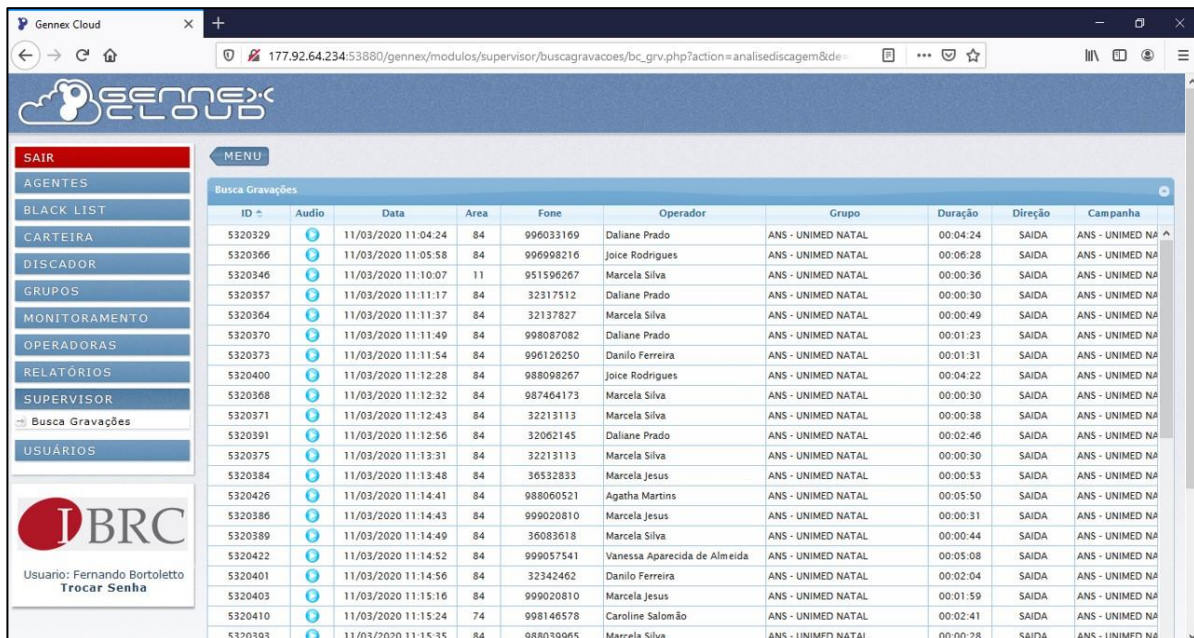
Gennex Cloud

177.92.64.234:53880/gennex/modulos/supervisor/buscagravacoes/bc_grv.php?action=analisediscagem&de=

GENNEX CLOUD

SAIR
AGENTES
BLACK LIST
CARTEIRA
DISCADOR
GRUPOS
MONITORAMENTO
OPERADORAS
RELATÓRIOS
SUPERVISOR
Busca Gravações
USUÁRIOS

IBRC

Usuario: Fernando Bortoletto
Trocar Senha

MENU

Busca Gravações

| ID | Audio | Data | Area | Fone | Operador | Grupo | Duração | Direção | Campanha |
|---|---|---|---|---|---|---|---|---|---|
| 5320329 | | 11/03/2020 11:04:24 | 84 | 996033169 | Daliane Prado | ANS - UNIMED NATAL | 00:04:24 | SAIDA | ANS - UNIMED NA |
| 5320366 | | 11/03/2020 11:05:58 | 84 | 996998216 | Joice Rodrigues | ANS - UNIMED NATAL | 00:06:28 | SAIDA | ANS - UNIMED NA |
| 5320346 | | 11/03/2020 11:10:07 | 11 | 951596267 | Marcela Silva | ANS - UNIMED NATAL | 00:00:36 | SAIDA | ANS - UNIMED NA |
| 5320357 | | 11/03/2020 11:11:17 | 84 | 32317512 | Daliane Prado | ANS - UNIMED NATAL | 00:00:30 | SAIDA | ANS - UNIMED NA |
| 5320364 | | 11/03/2020 11:11:37 | 84 | 32137827 | Marcela Silva | ANS - UNIMED NATAL | 00:00:49 | SAIDA | ANS - UNIMED NA |
| 5320370 | | 11/03/2020 11:11:49 | 84 | 998087082 | Daliane Prado | ANS - UNIMED NATAL | 00:01:23 | SAIDA | ANS - UNIMED NA |
| 5320373 | | 11/03/2020 11:11:54 | 84 | 996126250 | Danilo Ferreira | ANS - UNIMED NATAL | 00:01:31 | SAIDA | ANS - UNIMED NA |
| 5320400 | | 11/03/2020 11:12:28 | 84 | 988098267 | Joice Rodrigues | ANS - UNIMED NATAL | 00:04:22 | SAIDA | ANS - UNIMED NA |
| 5320368 | | 11/03/2020 11:12:32 | 84 | 987464173 | Marcela Silva | ANS - UNIMED NATAL | 00:00:30 | SAIDA | ANS - UNIMED NA |
| 5320371 | | 11/03/2020 11:12:43 | 84 | 32213113 | Marcela Silva | ANS - UNIMED NATAL | 00:00:38 | SAIDA | ANS - UNIMED NA |
| 5320391 | | 11/03/2020 11:12:56 | 84 | 32062145 | Daliane Prado | ANS - UNIMED NATAL | 00:02:46 | SAIDA | ANS - UNIMED NA |
| 5320375 | | 11/03/2020 11:13:31 | 84 | 32213113 | Marcela Silva | ANS - UNIMED NATAL | 00:00:30 | SAIDA | ANS - UNIMED NA |
| 5320384 | | 11/03/2020 11:13:48 | 84 | 36532833 | Marcela Jesus | ANS - UNIMED NATAL | 00:00:53 | SAIDA | ANS - UNIMED NA |
| 5320426 | | 11/03/2020 11:14:41 | 84 | 988060521 | Agatha Martins | ANS - UNIMED NATAL | 00:05:50 | SAIDA | ANS - UNIMED NA |
| 5320386 | | 11/03/2020 11:14:43 | 84 | 999020810 | Marcela Jesus | ANS - UNIMED NATAL | 00:00:31 | SAIDA | ANS - UNIMED NA |
| 5320389 | | 11/03/2020 11:14:49 | 84 | 36083618 | Marcela Silva | ANS - UNIMED NATAL | 00:00:44 | SAIDA | ANS - UNIMED NA |
| 5320422 | | 11/03/2020 11:14:52 | 84 | 999057541 | Vanessa Aparecida de Almeida | ANS - UNIMED NATAL | 00:05:08 | SAIDA | ANS - UNIMED NA |
| 5320401 | | 11/03/2020 11:14:56 | 84 | 32342462 | Danilo Ferreira | ANS - UNIMED NATAL | 00:02:04 | SAIDA | ANS - UNIMED NA |
| 5320403 | | 11/03/2020 11:15:16 | 84 | 999020810 | Marcela Jesus | ANS - UNIMED NATAL | 00:01:59 | SAIDA | ANS - UNIMED NA |
| 5320410 | | 11/03/2020 11:15:24 | 74 | 998146578 | Caroline Salomão | ANS - UNIMED NATAL | 00:02:41 | SAIDA | ANS - UNIMED NA |
| 5320393 | | 11/03/2020 11:15:35 | 84 | 988039965 | Marcela Silva | ANS - UNIMED NATAL | 00:00:28 | SAIDA | ANS - UNIMED NA |